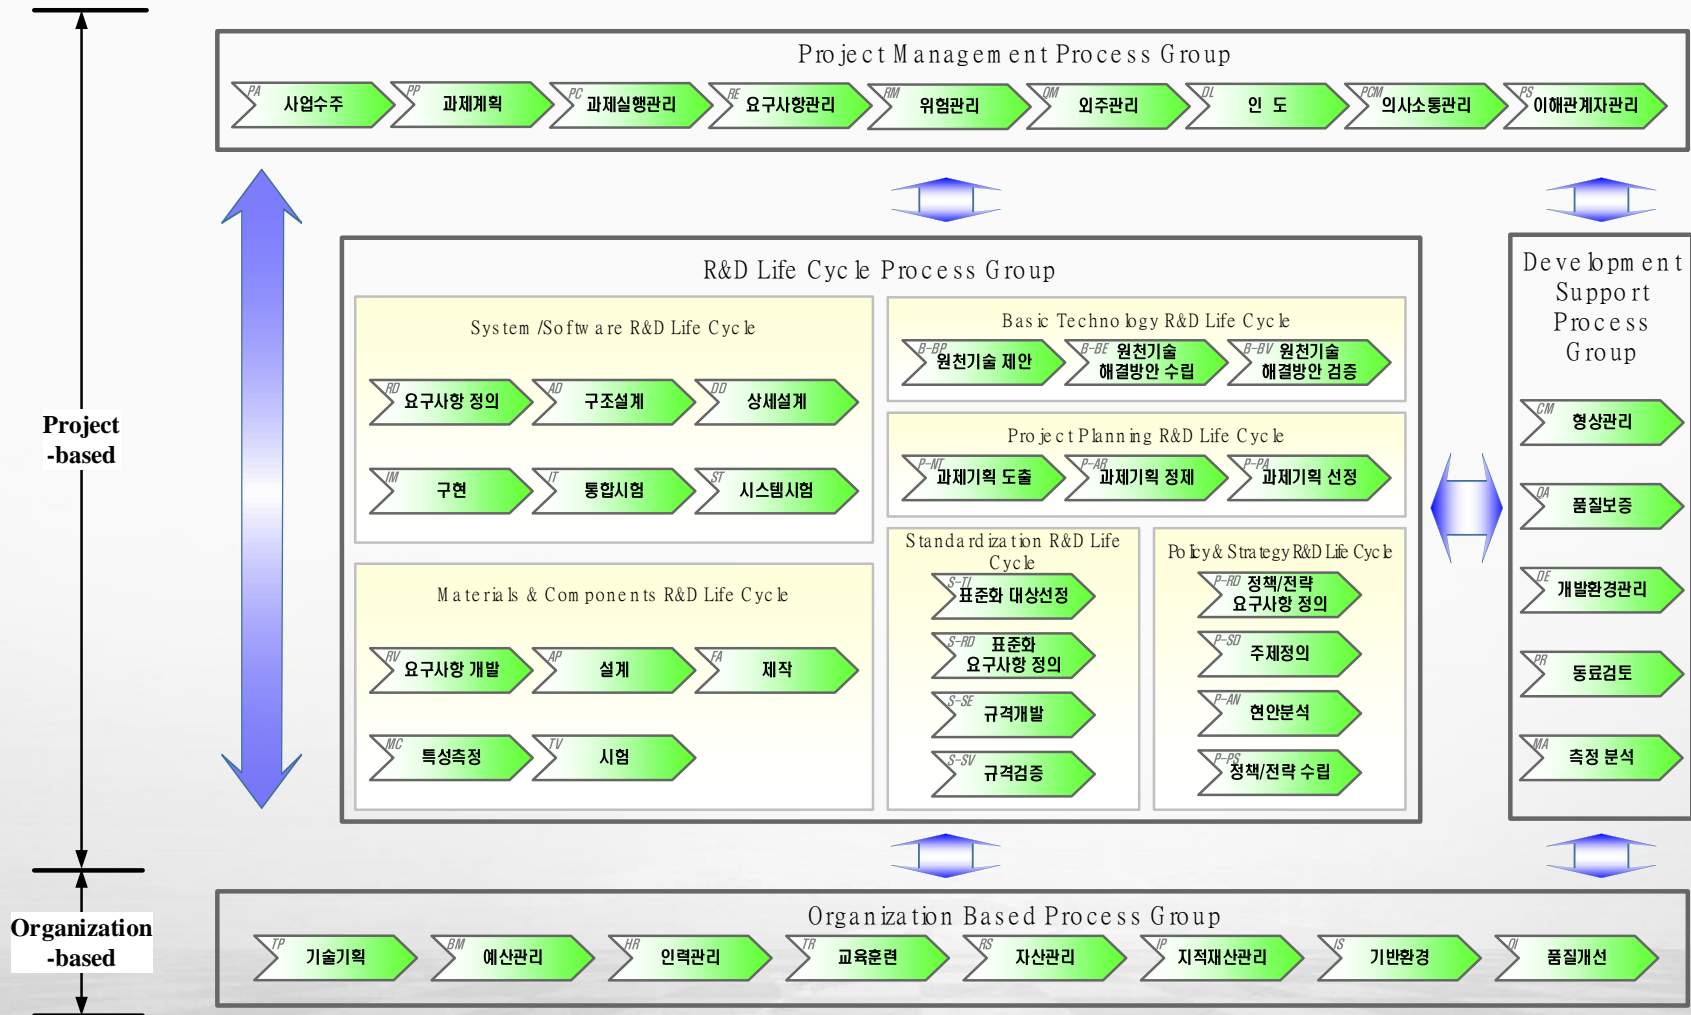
Project Management Process Group

PA 사업수주
PP 과제계획
PC 과제실행관리
RE 요구사항관리
RM 위험관리
OM 외주관리
DL 인 도
PCM 의사소통관리
PS 이해관계자관리

Project -based

Organization -based

R&D Life Cycle Process Group

System /Software R&D Life Cycle

RD 요구사항 정의
AD 구조설계
DD 상세설계
IM 구현
IT 통합시험
ST 시스템시험

Basic Technology R&D Life Cycle

B-BP 원천기술 제안
B-BE 원천기술 해결방안 수립
B-BV 원천기술 해결방안 검증

Project Planning R&D Life Cycle

P-NT 과제기획 도출
P-AB 과제기획 정제
P-PA 과제기획 선정

Materials & Components R&D Life Cycle

RV 요구사항 개발
AP 설계
FA 제작
MC 특성측정
TV 시험

Standardization R&D Life Cycle

S-TI 표준화 대상선정
S-RD 표준화 요구사항 정의
S-SE 규격개발
S-SV 규격검증

Policy & Strategy R&D Life Cycle

P-RD 정책/전략 요구사항 정의
P-SD 주제정의
P-AN 현안분석
P-PS 정책/전략 수립

Development Support Process Group

CM 형상관리
QA 품질보증
DE 개발환경관리
PR 동료검토
MA 측정 분석

Organization Based Process Group

TP 기술기획
BM 예산관리
HR 인력관리
TR 교육훈련
RS 자산관리
IP 지적재산관리
IS 기반환경
QI 품질개선